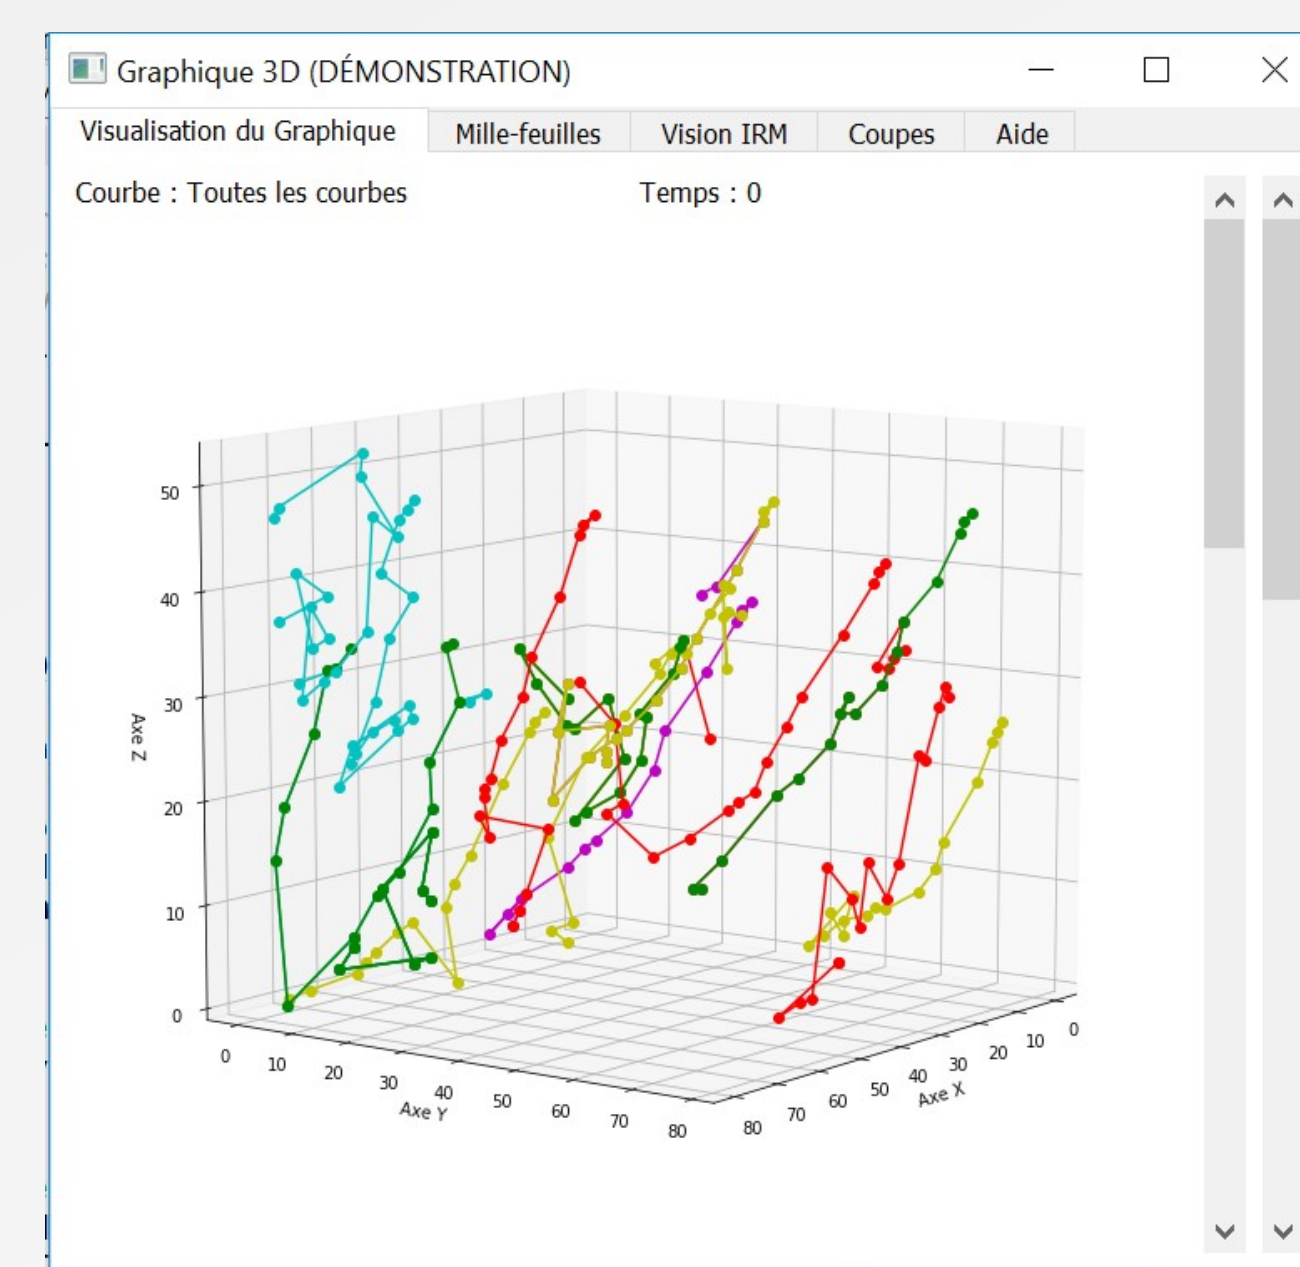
Graphique 3D (DÉMONSTRATION)

Visualisation du Graphique | Mille-feuilles | Vision IRM | Coupes | Aide

Courbe : Toutes les courbes

Temps : 0

50
40
30
20
10
0
Axe Z

0 10 20 30 40 50 60 70 80
Axe Y

80 70 60 50 40 30 20 10 0
Axe X